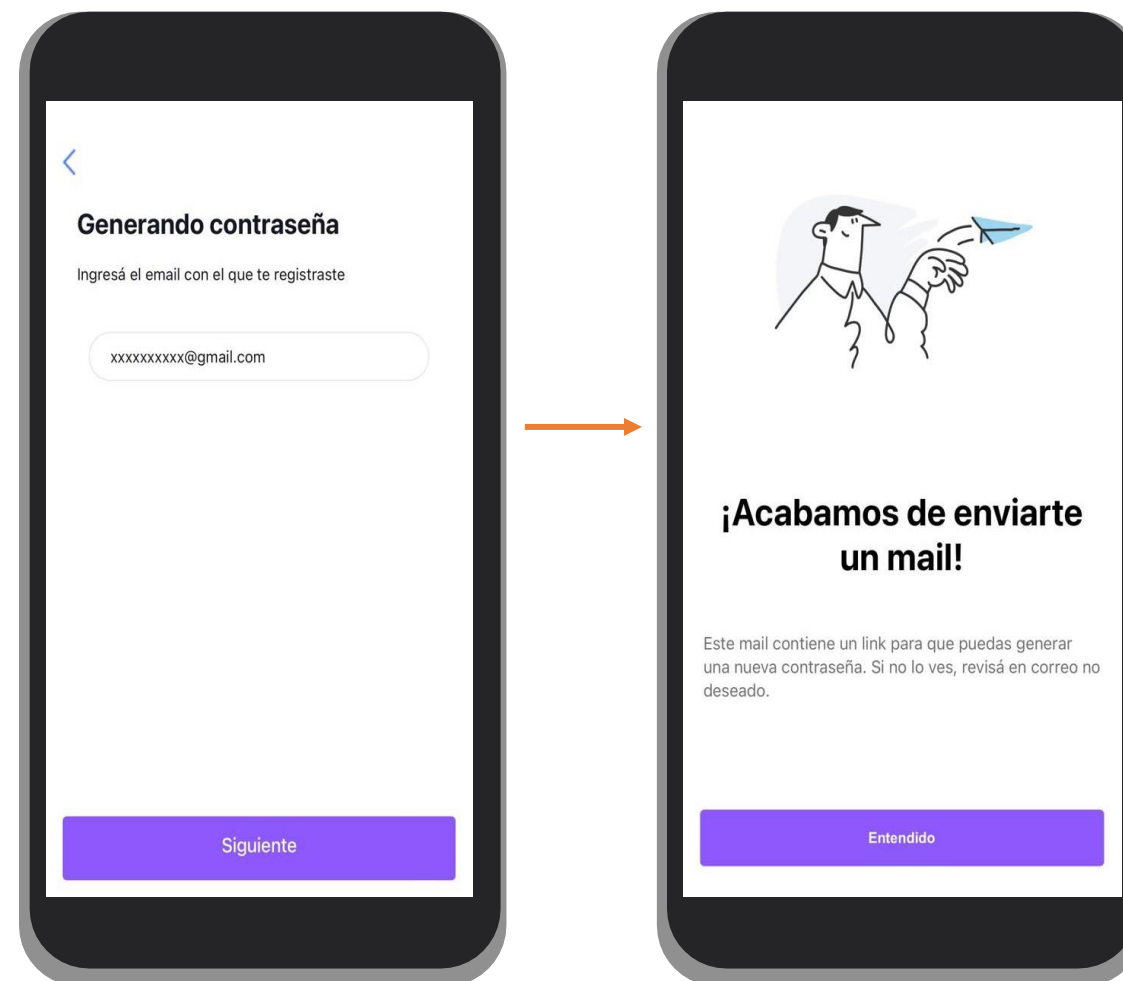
Generando contraseña

Ingresá el email con el que te registraste

xxxxxxxxxx@gmail.com

Siguiente

¡Acabamos de enviarte un mail!

Este mail contiene un link para que puedas generar una nueva contraseña. Si no lo ves, revisá en correo no deseado.

Entendido